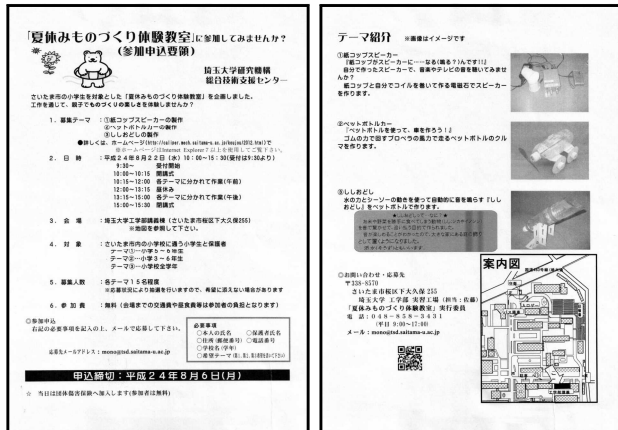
「夏休みものづくり体験教室」に参加してみませんか？
（参加申込要領）

埼玉大学研究機構
総合技術支援センター

さいたま市の小学生を対象とした「夏休みものづくり体験教室」を企画しました。工作を通して、親子でものづくりの楽しさを体験しませんか？

1．募集テーマ：①紙コップスピーカーの製作
②ペットボトルカーの製作
③ししおどしの製作
●詳しくは、ホームページ(http://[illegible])をご覧下さい。

2．日　時：平成２４年８月２２日（水）10：00～15：30（受付は9:30より）
9:30～　受付開始
10:00～10:15　開講式
10:15～12:00　各テーマに分かれて作業（午前）
12:00～13:15　昼休み
13:15～15:00　各テーマに分かれて作業（午後）
15:00～15:30　閉講式

3．会　場：埼玉大学工学部講義棟（さいたま市桜区下大久保255）
※地図を参照して下さい。

4．対　象：さいたま市内の小学校に通う小学生と保護者
テーマ①…小学生５～６年生
テーマ②…小学生３～６年生
テーマ③…小学校全学年

5．募集人数：各テーマ１５名程度
※応募状況により抽選を行いますので、希望に添えない場合があります

6．参加費：無料（会場までの交通費や昼食費等は参加者の負担となります）

◎参加申込
右記の必要事項を記入の上、メールで応募して下さい。

応募先メールアドレス：mono@tsd.saitama-u.ac.jp

必要事項
○本人の氏名　○保護者氏名
○住所（郵便番号）○電話番号
○学校名（学年）
○希望テーマ（第一、第二、第三希望までご記入下さい）

申込締切：平成２４年８月６日（月）

☆　当日は団体傷害保険へ加入します（参加者は無料）

テーマ紹介　※画像はイメージです

①紙コップスピーカー
「紙コップがスピーカーに…なる（鳴る？）んです！！」
自分で作ったスピーカーで、音楽やテレビの音を聴いてみませんか？
紙コップと自分でコイルを巻いて作る電磁石でスピーカーを作ります。

②ペットボトルカー
「ペットボトルを使って、車を作ろう！」
ゴムの力で回すプロペラの風力で走るペットボトルのクルマを作ります。

③ししおどし
水の力とシーソーの動きを使って自動的に音を鳴らす「ししおどし」をペットボトルで作ります。

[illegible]

◎お問い合わせ・応募先
〒338-8570
さいたま市桜区下大久保 255
埼玉大学 工学部 実習工場（担当：佐藤）
「夏休みものづくり体験教室」実行委員
電　話：０４８－８５８－３４３１
（平日 9:00～17:00）
メール：mono@tsd.saitama-u.ac.jp

案内図
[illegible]